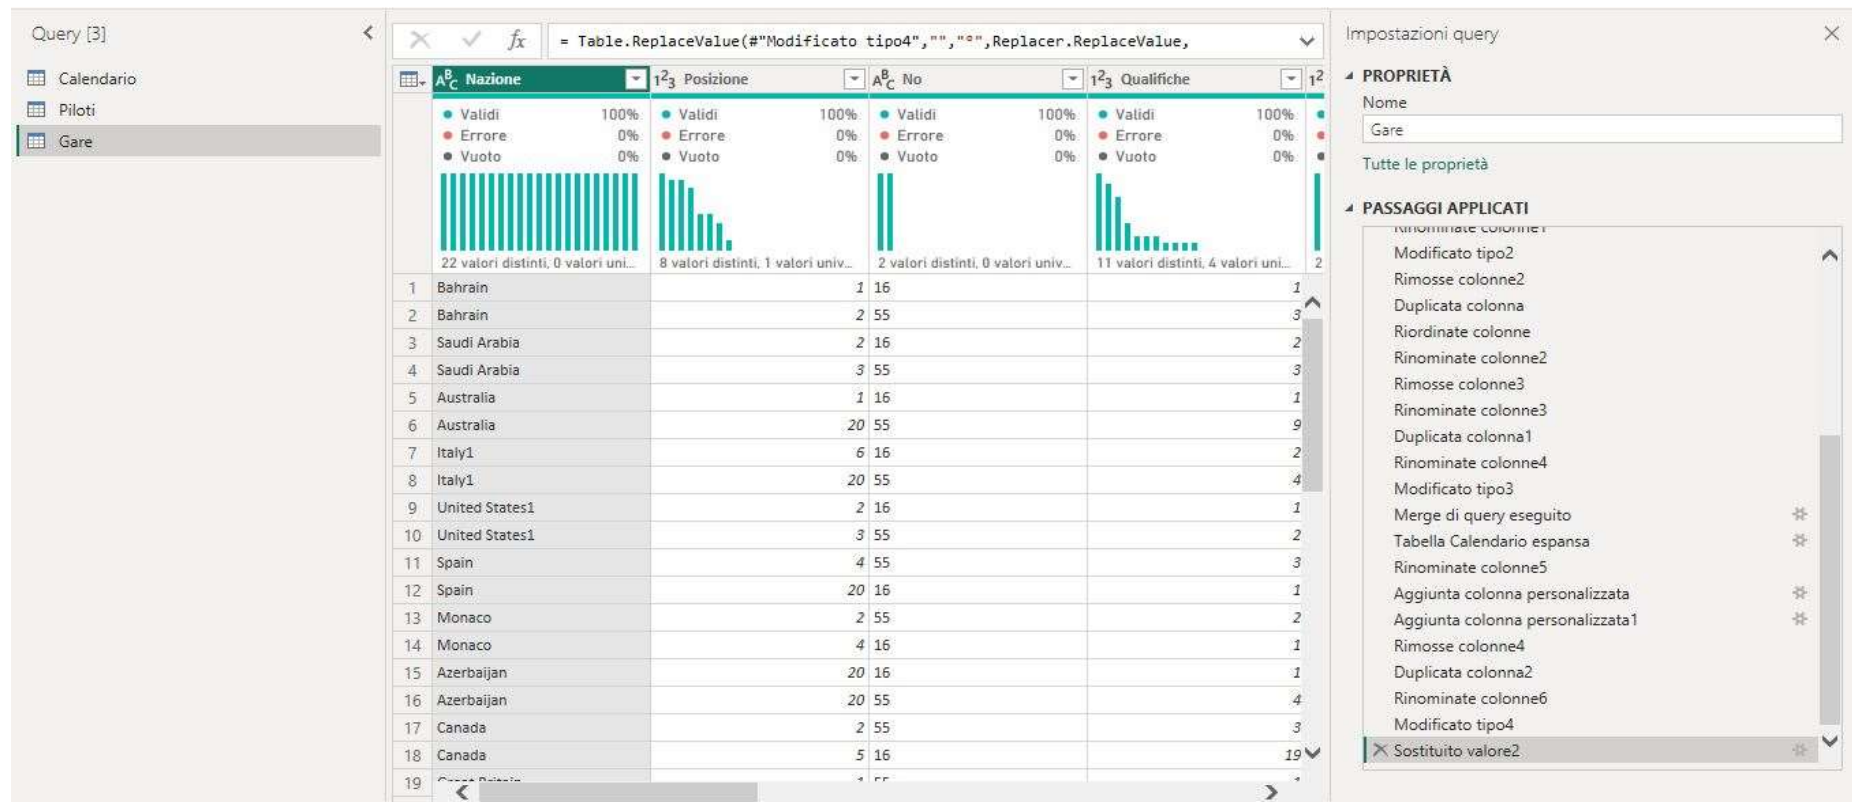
Query [3]

Calendario
Piloti
Gare

$f_x$ = Table.ReplaceValue(#"Modificato tipo4","","°",Replacer.ReplaceValue,

| | Nazione | Posizione | No | Qualifiche |
|---|---|---|---|---|
| | Validi 100% Errore 0% Vuoto 0% | Validi 100% Errore 0% Vuoto 0% | Validi 100% Errore 0% Vuoto 0% | Validi 100% Errore 0% Vuoto 0% |
| | 22 valori distinti, 0 valori uni... | 8 valori distinti, 1 valori univ... | 2 valori distinti, 0 valori univ... | 11 valori distinti, 4 valori uni... |
| 1 | Bahrain | 1 | 16 | 1 |
| 2 | Bahrain | 2 | 55 | 3 |
| 3 | Saudi Arabia | 2 | 16 | 2 |
| 4 | Saudi Arabia | 3 | 55 | 3 |
| 5 | Australia | 1 | 16 | 1 |
| 6 | Australia | 20 | 55 | 9 |
| 7 | Italy1 | 6 | 16 | 2 |
| 8 | Italy1 | 20 | 55 | 4 |
| 9 | United States1 | 2 | 16 | 1 |
| 10 | United States1 | 3 | 55 | 2 |
| 11 | Spain | 4 | 55 | 3 |
| 12 | Spain | 20 | 16 | 1 |
| 13 | Monaco | 2 | 55 | 2 |
| 14 | Monaco | 4 | 16 | 1 |
| 15 | Azerbaijan | 20 | 16 | 1 |
| 16 | Azerbaijan | 20 | 55 | 4 |
| 17 | Canada | 2 | 55 | 3 |
| 18 | Canada | 5 | 16 | 19 |
| 19 | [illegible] | | | |

Impostazioni query

PROPRIETÀ
Nome
Gare
Tutte le proprietà

PASSAGGI APPLICATI
Rinominate colonne1
Modificato tipo2
Rimosse colonne2
Duplicata colonna
Riordinate colonne
Rinominate colonne2
Rimosse colonne3
Rinominate colonne3
Duplicata colonna1
Rinominate colonne4
Modificato tipo3
Merge di query eseguito
Tabella Calendario espansa
Rinominate colonne5
Aggiunta colonna personalizzata
Aggiunta colonna personalizzata1
Rimosse colonne4
Duplicata colonna2
Rinominate colonne6
Modificato tipo4
Sostituito valore2